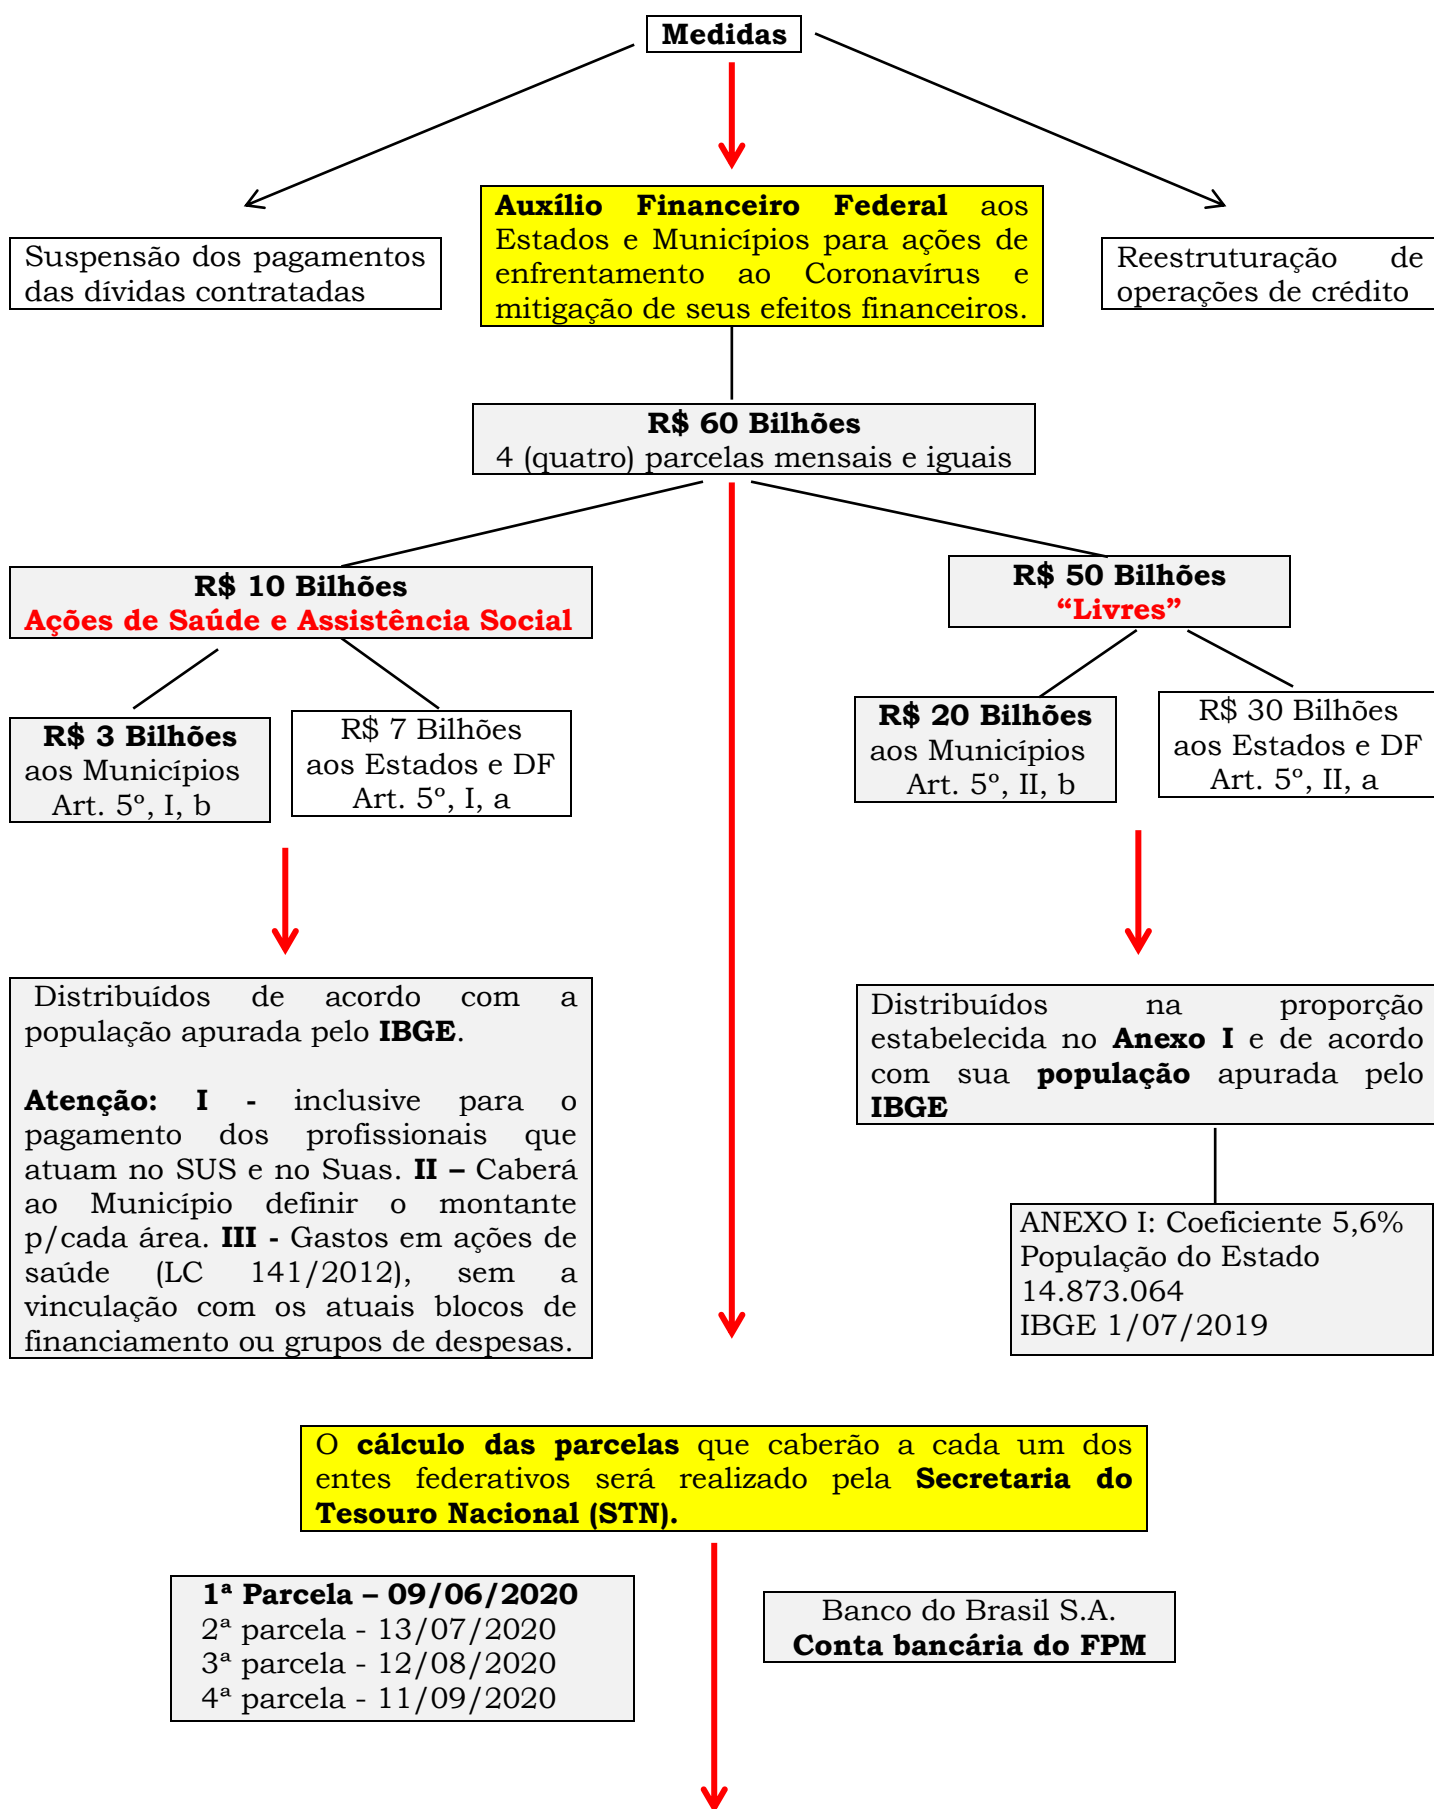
Medidas

Suspensão dos pagamentos das dívidas contratadas

Auxílio Financeiro Federal aos Estados e Municípios para ações de enfrentamento ao Coronavírus e mitigação de seus efeitos financeiros.

Reestruturação de operações de crédito

R$ 60 Bilhões
4 (quatro) parcelas mensais e iguais

R$ 10 Bilhões
Ações de Saúde e Assistência Social

R$ 50 Bilhões
"Livres"

R$ 3 Bilhões
aos Municípios
Art. 5º, I, b

R$ 7 Bilhões
aos Estados e DF
Art. 5º, I, a

R$ 20 Bilhões
aos Municípios
Art. 5º, II, b

R$ 30 Bilhões
aos Estados e DF
Art. 5º, II, a

Distribuídos de acordo com a população apurada pelo IBGE.

Atenção: I - inclusive para o pagamento dos profissionais que atuam no SUS e no Suas. II – Caberá ao Município definir o montante p/cada área. III - Gastos em ações de saúde (LC 141/2012), sem a vinculação com os atuais blocos de financiamento ou grupos de despesas.

Distribuídos na proporção estabelecida no Anexo I e de acordo com sua população apurada pelo IBGE

ANEXO I: Coeficiente 5,6%
População do Estado
14.873.064
IBGE 1/07/2019

O cálculo das parcelas que caberão a cada um dos entes federativos será realizado pela Secretaria do Tesouro Nacional (STN).

1ª Parcela – 09/06/2020
2ª parcela - 13/07/2020
3ª parcela - 12/08/2020
4ª parcela - 11/09/2020

Banco do Brasil S.A.
Conta bancária do FPM